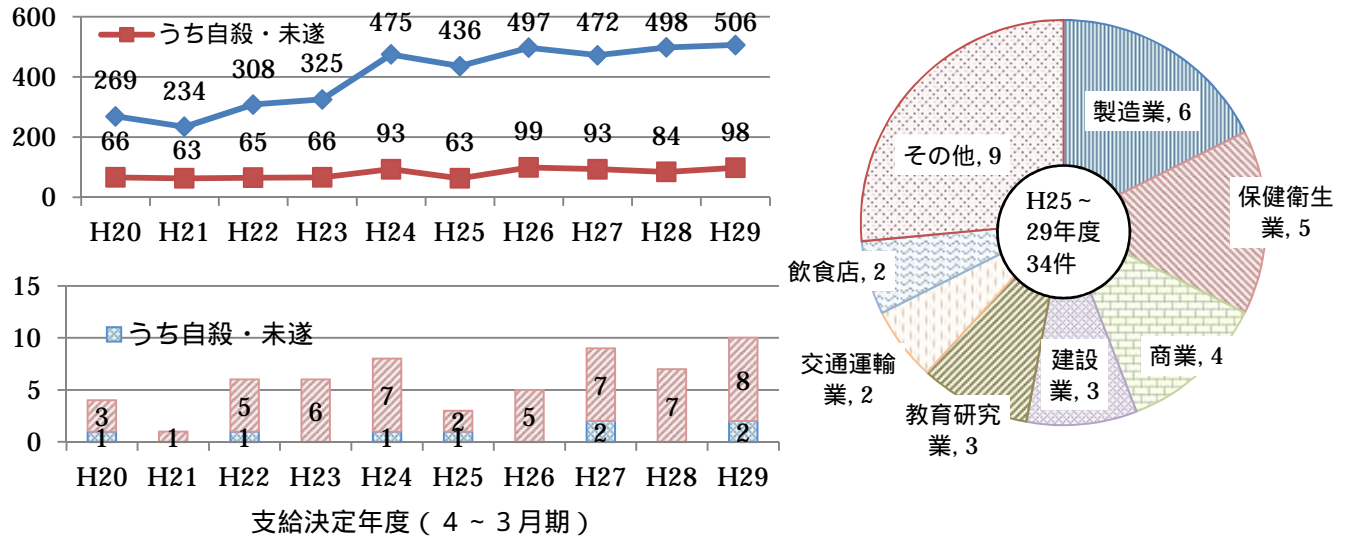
600
400
200
0
うち自殺・未遂
269 234 308 325 475 436 497 472 498 506
66 63 65 66 93 63 99 93 84 98
H20 H21 H22 H23 H24 H25 H26 H27 H28 H29

15
10
5
0
うち自殺・未遂
3 1 5 6 7 2 5 7 7 8
1 1 1 1 2 2
H20 H21 H22 H23 H24 H25 H26 H27 H28 H29
支給決定年度（４～３月期）

H25～29年度 34件
製造業, 6
保健衛生業, 5
商業, 4
建設業, 3
教育研究業, 3
交通運輸業, 2
飲食店, 2
その他, 9